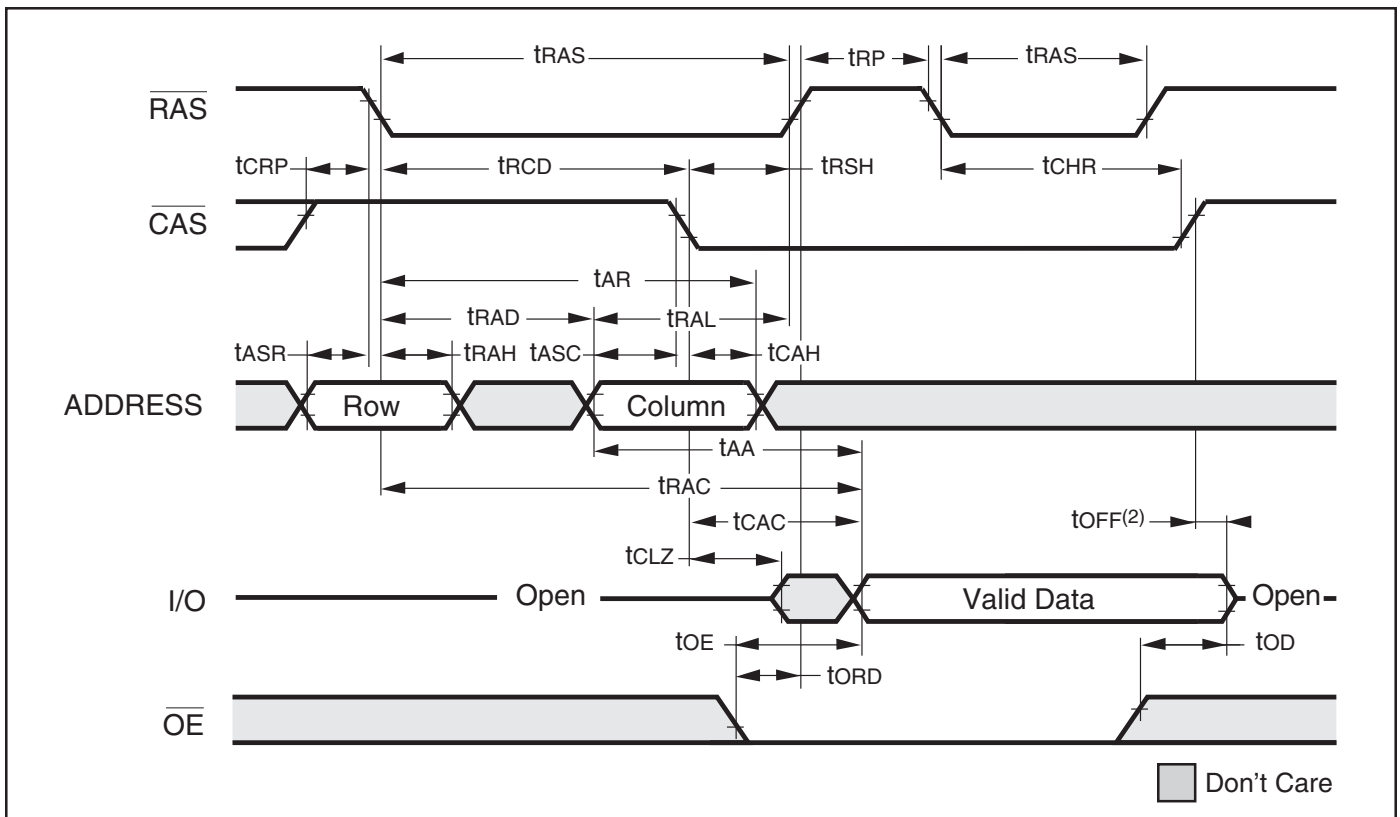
tRAS
tRP
tRAS
$\overline{RAS}$
tCRP
tRCD
tRSH
tCHR
$\overline{CAS}$
tAR
tRAD
tRAL
tASR
tRAH
tASC
tCAH
ADDRESS
Row
Column
tAA
tRAC
tCAC
tOFF$^{(2)}$
tCLZ
I/O
Open
Valid Data
Open
tOE
tOD
tORD
$\overline{OE}$
Don't Care